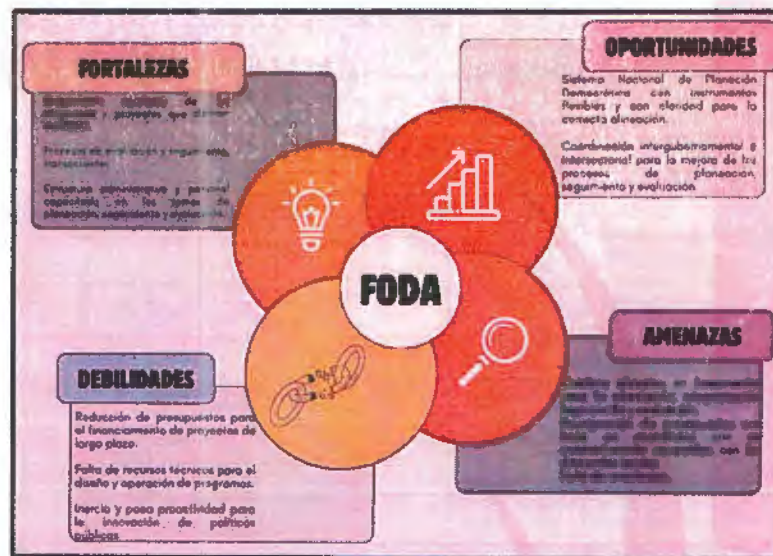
FORTALEZAS

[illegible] de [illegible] y proyectos que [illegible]

Procesos de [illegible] y seguimiento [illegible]

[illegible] y personal capacitado en los temas de planeación, seguimiento y evaluación.

OPORTUNIDADES

Sistema Nacional de Planeación Democrática con instrumentos flexibles y con claridad para la correcta alineación.

Coordinación interguberamental e intersectorial para la mejora de los procesos de planeación, seguimiento y evaluación

FODA

AMENAZAS

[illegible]

DEBILIDADES

Reducción de presupuestos para el financiamento de proyectos de largo plazo.

Falta de recursos técnicos para el diseño y operación de programas.

Inercia y poca proactividad para la innovación de políticas públicas